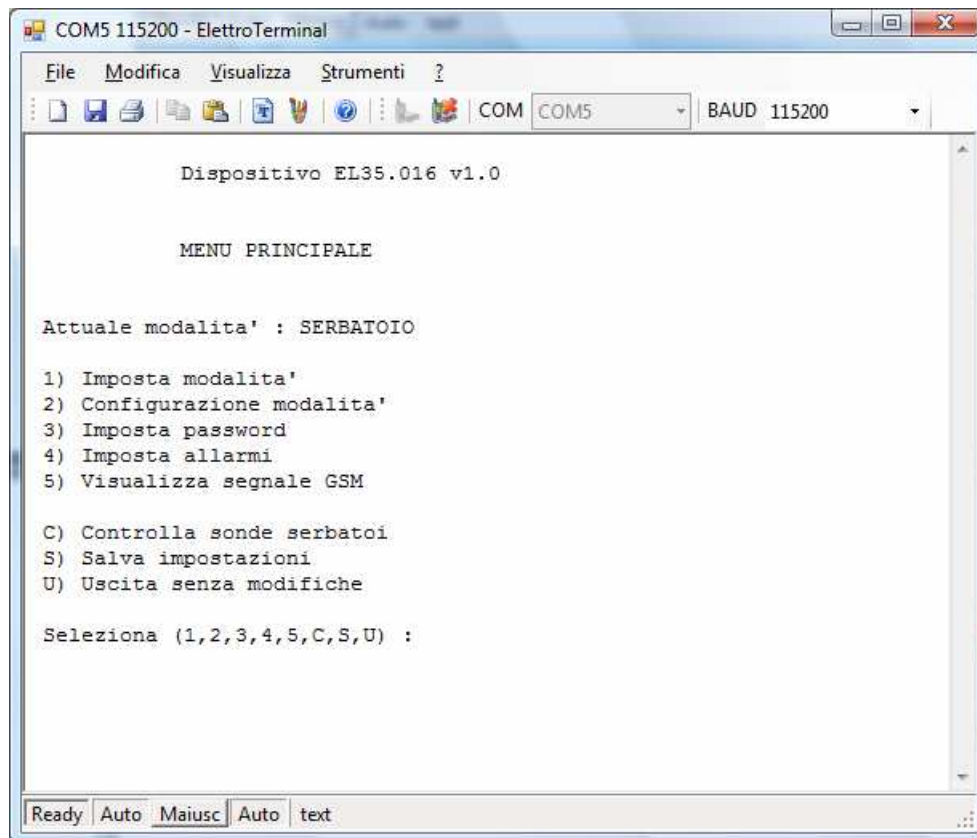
COM5 115200 - ElettroTerminal

File Modifica Visualizza Strumenti ?

COM COM5 BAUD 115200

Dispositivo EL35.016 v1.0

MENU PRINCIPALE

Attuale modalita' : SERBATOIO

1) Imposta modalita'
2) Configurazione modalita'
3) Imposta password
4) Imposta allarmi
5) Visualizza segnale GSM

C) Controlla sonde serbatoi
S) Salva impostazioni
U) Uscita senza modifiche

Seleziona (1,2,3,4,5,C,S,U) :

Ready Auto Maiusc Auto text